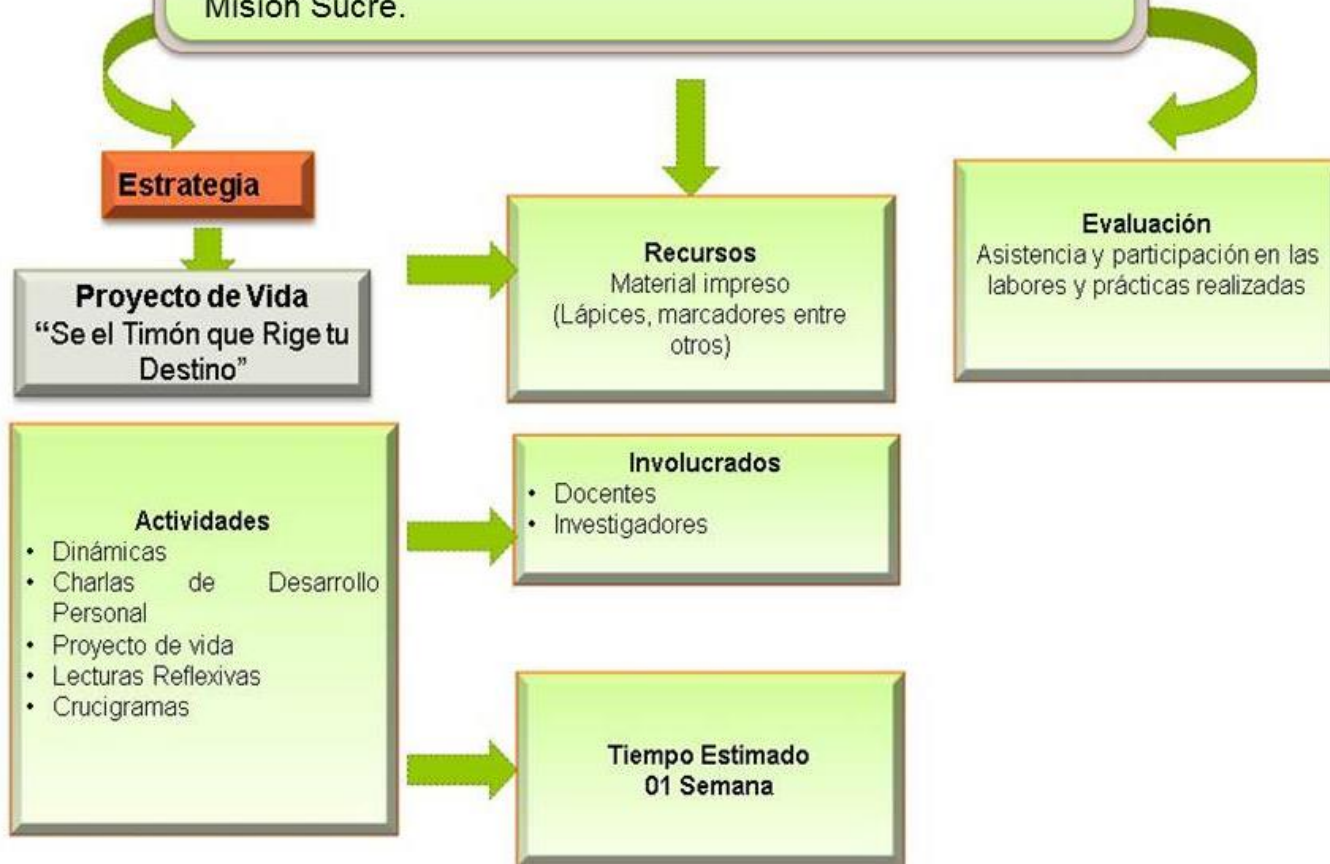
Misión Sucre.

Estrategia

Proyecto de Vida
"Se el Timón que Rige tu Destino"

Recursos
Material impreso
(Lápices, marcadores entre otros)

Evaluación
Asistencia y participación en las labores y prácticas realizadas

Actividades
• Dinámicas
• Charlas de Desarrollo Personal
• Proyecto de vida
• Lecturas Reflexivas
• Crucigramas

Involucrados
• Docentes
• Investigadores

Tiempo Estimado
01 Semana